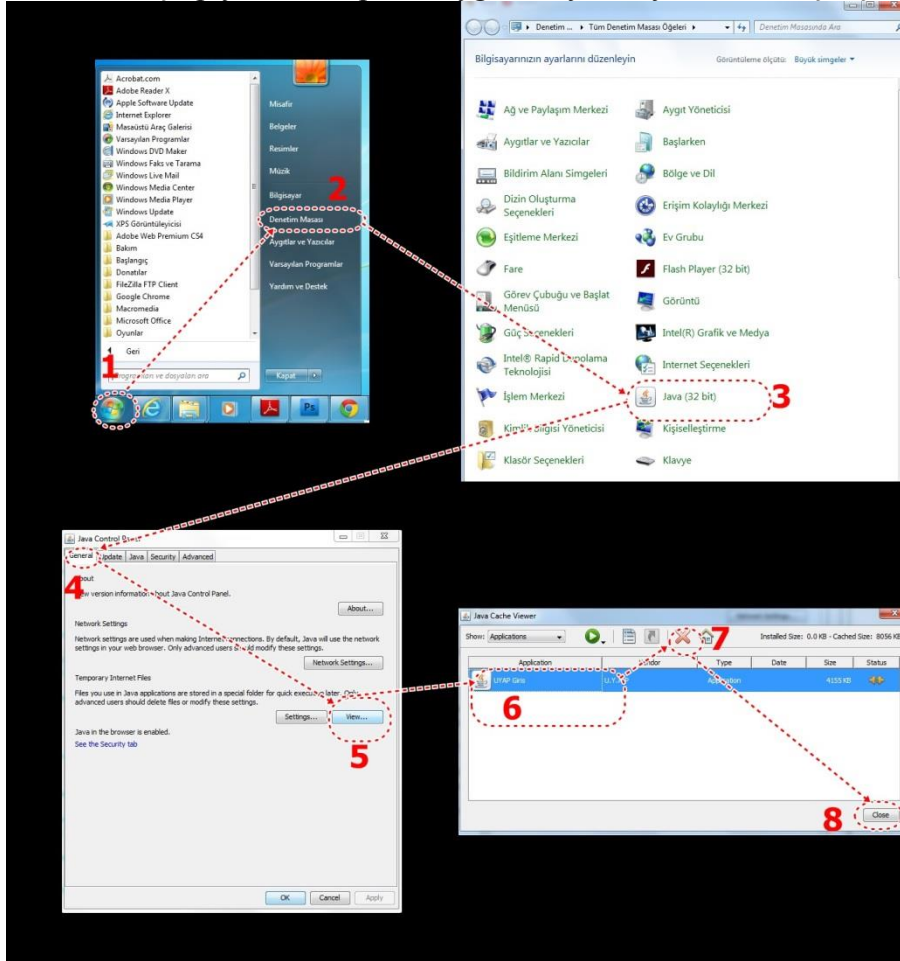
Acrobat.com
Adobe Reader X
Apple Software Update
Internet Explorer
Masaüstü Araç Galerisi
Varsayılan Programlar
Windows DVD Maker
Windows Faks ve Tarama
Windows Live Mail
Windows Media Center
Windows Media Player
Windows Update
XPS Görüntüleyicisi
Adobe Web Premium CS4
Bakım
Başlangıç
Donatılar
FileZilla FTP Client
Google Chrome
Macromedia
Microsoft Office
Oyunlar
Geri
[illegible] ve dosyaları ara
Misafir
Belgeler
Resimler
Müzik
Bilgisayar
Denetim Masası
Aygıtlar ve Yazıcılar
Varsayılan Programlar
Yardım ve Destek
Kapat
1
2

Denetim ... Tüm Denetim Masası Öğeleri
Denetim Masasında Ara
Bilgisayarınızın ayarlarını düzenleyin
Görüntüleme ölçütü: Büyük simgeler
Ağ ve Paylaşım Merkezi
Aygıt Yöneticisi
Aygıtlar ve Yazıcılar
Başlarken
Bildirim Alanı Simgeleri
Bölge ve Dil
Dizin Oluşturma Seçenekleri
Erişim Kolaylığı Merkezi
Eşitleme Merkezi
Ev Grubu
Fare
Flash Player (32 bit)
Görev Çubuğu ve Başlat Menüsü
Görüntü
Güç Seçenekleri
Intel(R) Grafik ve Medya
Intel® Rapid Depolama Teknolojisi
Internet Seçenekleri
İşlem Merkezi
Java (32 bit)
3
Kimlik Bilgisi Yöneticisi
Kişiselleştirme
Klasör Seçenekleri
Klavye

Java Control Panel
General Update Java Security Advanced
4
About
View version information about Java Control Panel.
About...
Network Settings
Network settings are used when making Internet connections. By default, Java will use the network settings in your web browser. Only advanced users should modify these settings.
Network Settings...
Temporary Internet Files
Files you use in Java applications are stored in a special folder for quick execution later. Only advanced users should delete files or modify these settings.
Settings...
View...
5
Java in the browser is enabled.
See the Security tab
OK Cancel Apply

Java Cache Viewer
Show: Applications
7
Installed Size: 0.0 KB - Cached Size: 8056 KB
| Application | Vendor | Type | Date | Size | Status |
|---|---|---|---|---|---|
| UYAP Giris | U.Y. | Application | | 4155 KB | |
6
8
Close